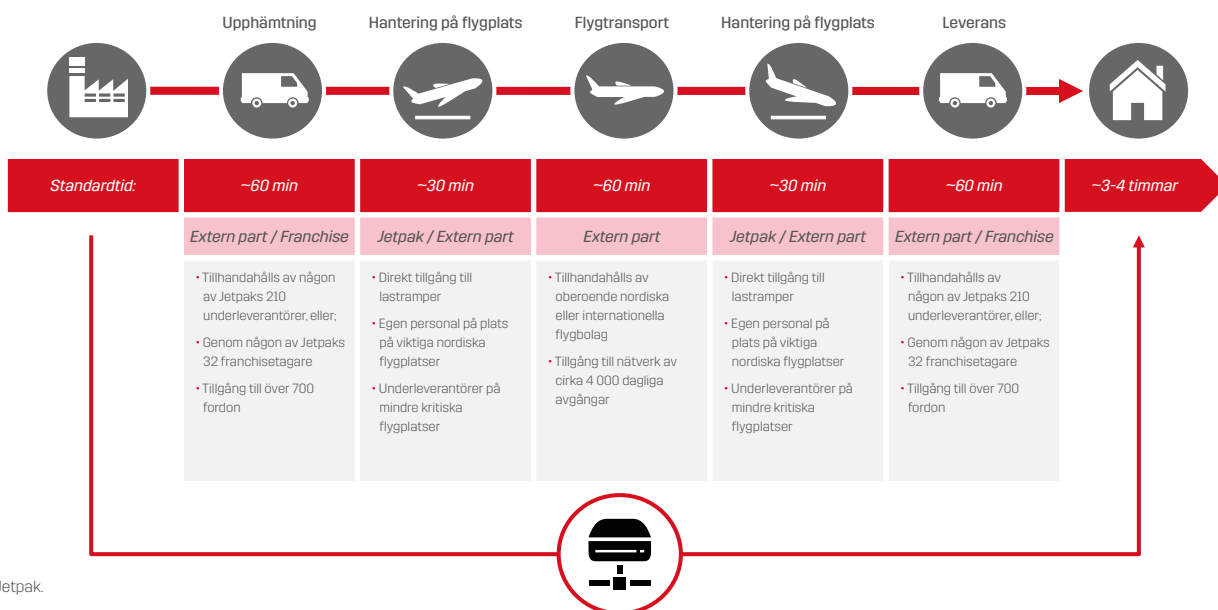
Upphämtning

Hantering på flygplats

Flygtransport

Hantering på flygplats

Leverans

Standardtid:

~60 min

~30 min

~60 min

~30 min

~60 min

~3-4 timmar

Extern part / Franchise

Jetpak / Extern part

Extern part

Jetpak / Extern part

Extern part / Franchise

• Tillhandahålls av någon av Jetpaks 210 underleverantörer, eller;
• Genom någon av Jetpaks 32 franchisetagare
• Tillgång till över 700 fordon

• Direkt tillgång till lastramper
• Egen personal på plats på viktiga nordiska flygplatser
• Underleverantörer på mindre kritiska flygplatser

• Tillhandahålls av oberoende nordiska eller internationella flygbolag
• Tillgång till nätverk av cirka 4 000 dagliga avgångar

• Direkt tillgång till lastramper
• Egen personal på plats på viktiga nordiska flygplatser
• Underleverantörer på mindre kritiska flygplatser

• Tillhandahålls av någon av Jetpaks 210 underleverantörer, eller;
• Genom någon av Jetpaks 32 franchisetagare
• Tillgång till över 700 fordon

Jetpak.